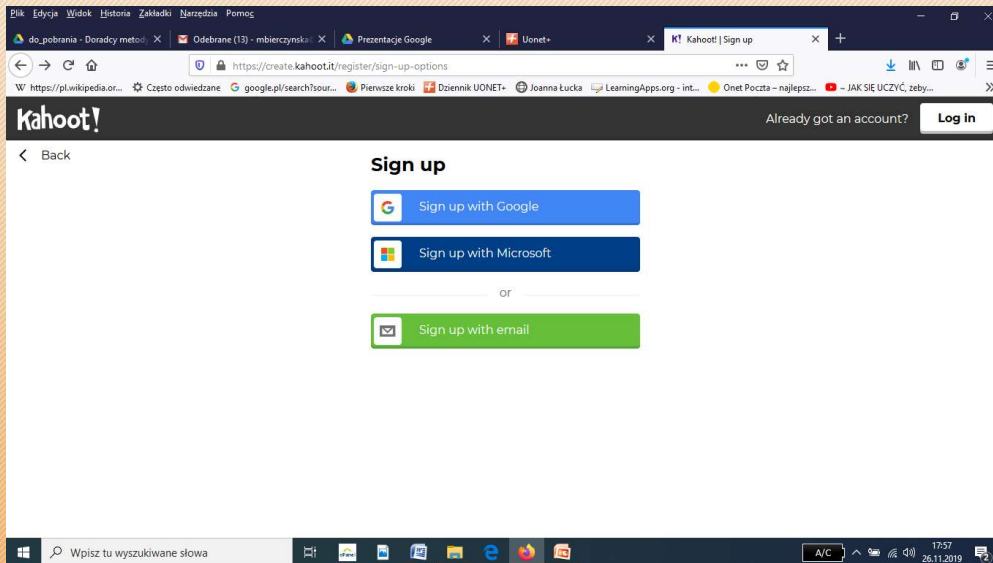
Plik Edycja Widok Historia Zakładki Narzędzia Pomoc

do_pobrania - Doradcy metod
Odebrane (13) - mbierczynska
Prezentacje Google
Uonet+
Kahoot! | Sign up

https://create.kahoot.it/register/sign-up-options

https://pl.wikipedia.or... Często odwiedzane google.pl/search?sour... Pierwsze kroki Dziennik UONET+ Joanna Łucka LearningApps.org - int... Onet Poczta – najlepsz... – JAK SIĘ UCZYĆ, żeby...

Kahoot!

Already got an account? Log in

Back

Sign up

Sign up with Google

Sign up with Microsoft

or

Sign up with email

Wpisz tu wyszukiwane słowa

A/C 17:57 26.11.2019